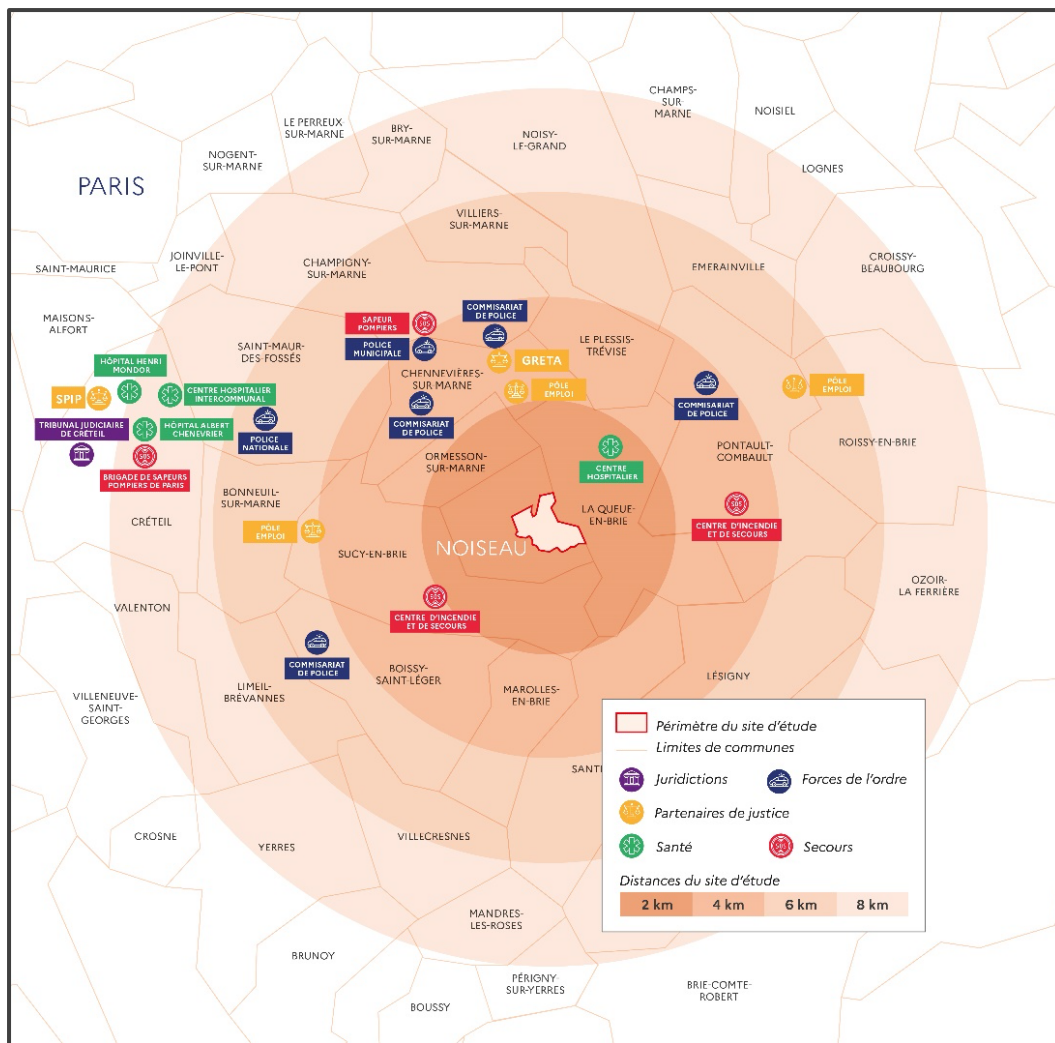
CHAMPS-SUR-MARNE
NOISIEL
LE PERREUX SUR-MARNE
BRY-SUR-MARNE
NOISY-LE-GRAND
NOGENT-SUR-MARNE
LOGNES
PARIS
VILLIERS-SUR-MARNE
JOINVILLE-LE-PONT
CHAMPIGNY-SUR-MARNE
EMERAINVILLE
CROISSY-BEAUBOURG
SAINT-MAURICE
MAISONS-ALFORT
SAPEUR POMPIERS
COMMISARIAT DE POLICE
LE PLESSIS-TRÉVISE
SAINT-MAUR-DES-FOSSÉS
POLICE MUNICIPALE
GRETA
HÔPITAL HENRI MONDOR
CHENNEVIÈRES-SUR MARNE
PÔLE EMPLOI
PÔLE EMPLOI
SPIP
CENTRE HOSPITALIER INTERCOMMUNAL
COMMISARIAT DE POLICE
TRIBUNAL JUDICIAIRE DE CRÉTEIL
HÔPITAL ALBERT CHENEVRIER
COMMISARIAT DE POLICE
ROISSY-EN-BRIE
POLICE NATIONALE
PONTAULT-COMBAULT
ORMESSON-SUR-MARNE
CENTRE HOSPITALIER
BRIGADE DE SAPEURS POMPIERS DE PARIS
BONNEUIL-SUR-MARNE
LA QUEUE-EN-BRIE
CRÉTEIL
CENTRE D'INCENDIE ET DE SECOURS
PÔLE EMPLOI
NOISEAU
SUCY-EN-BRIE
OZOIR-LA FERRIÈRE
VALENTON
CENTRE D'INCENDIE ET DE SECOURS
COMMISARIAT DE POLICE
LÉSIGNY
BOISSY-SAINT-LÉGER
LIMEIL-BRÉVANNES
MAROLLES-EN-BRIE
VILLENEUVE-SAINT-GEORGES
SANT
CROSNE
YERRES
VILLECRESNES
MANDRES-LES-ROSES
BRUNOY
PÉRIGNY SUR-YERRES
BRIE-COMTE-ROBERT
BOUSSY

Périmètre du site d'étude
Limites de communes
Juridictions
Forces de l'ordre
Partenaires de justice
Santé
Secours
Distances du site d'étude
2 km | 4 km | 6 km | 8 km